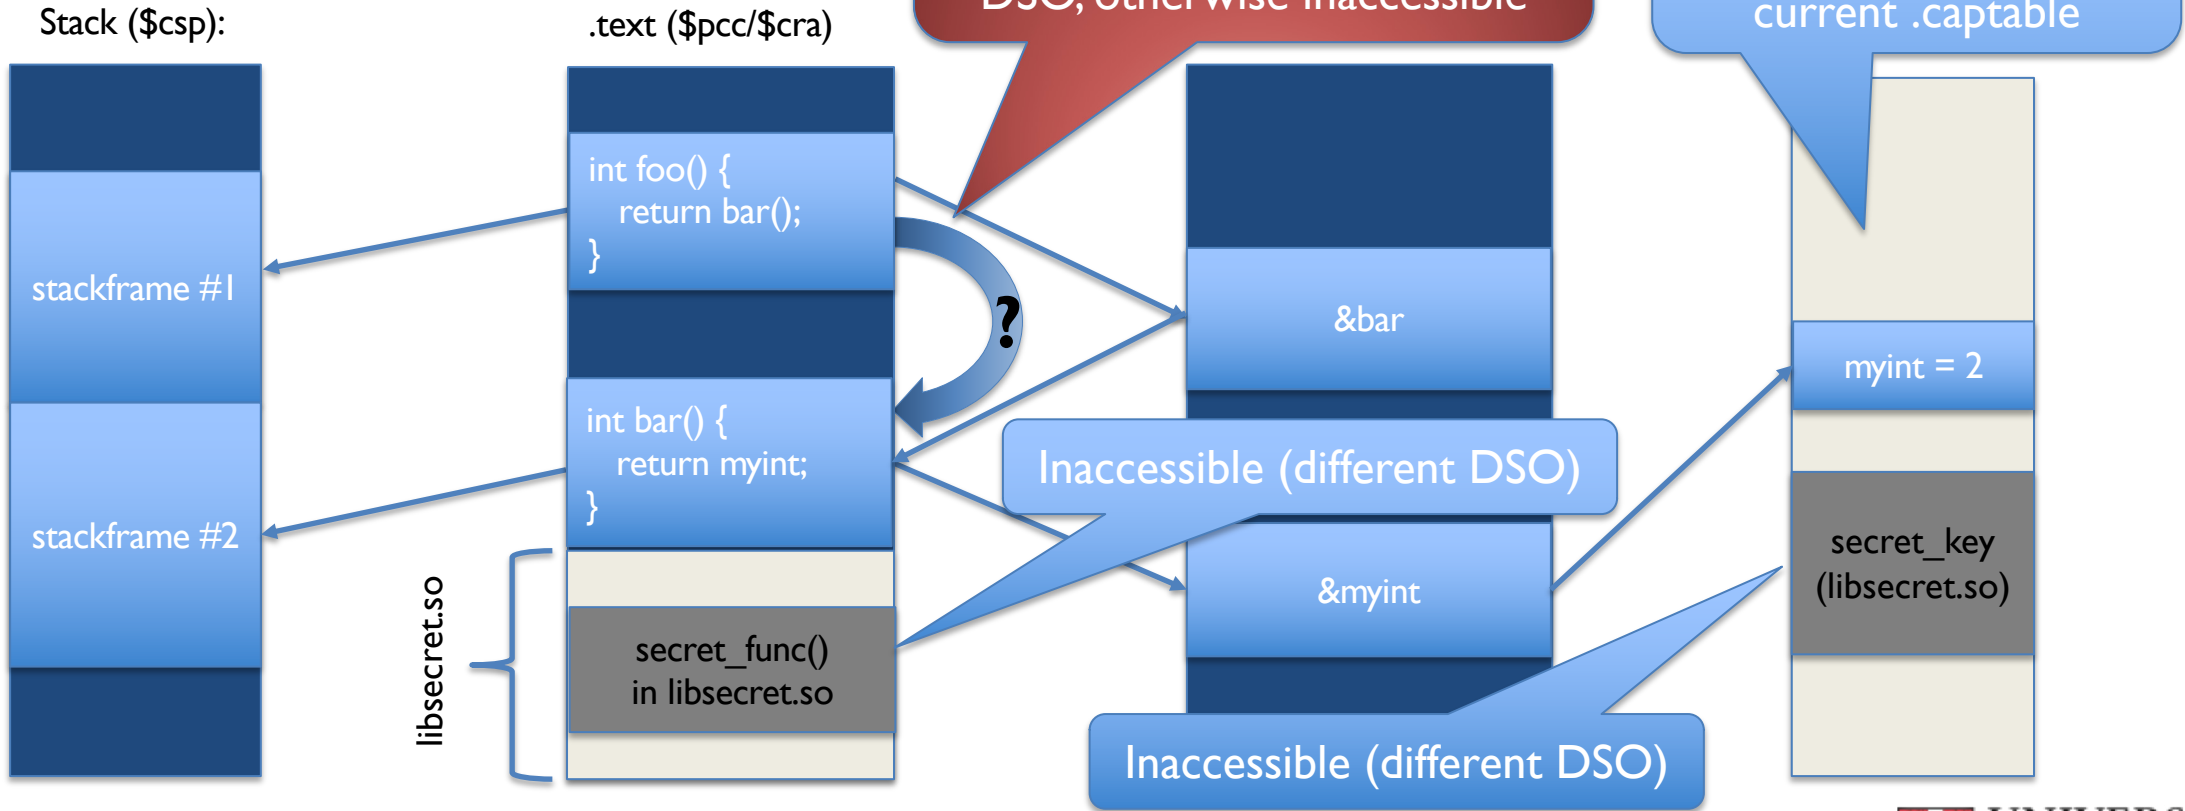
Stack ($csp):

.text ($pcc/$cra)

DSO, otherwise inaccessible

current .captable

stackframe #1

stackframe #2

int foo() {
return bar();
}

?

int bar() {
return myint;
}

libsecret.so

secret_func()
in libsecret.so

&bar

&myint

Inaccessible (different DSO)

Inaccessible (different DSO)

myint = 2

secret_key
(libsecret.so)

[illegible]